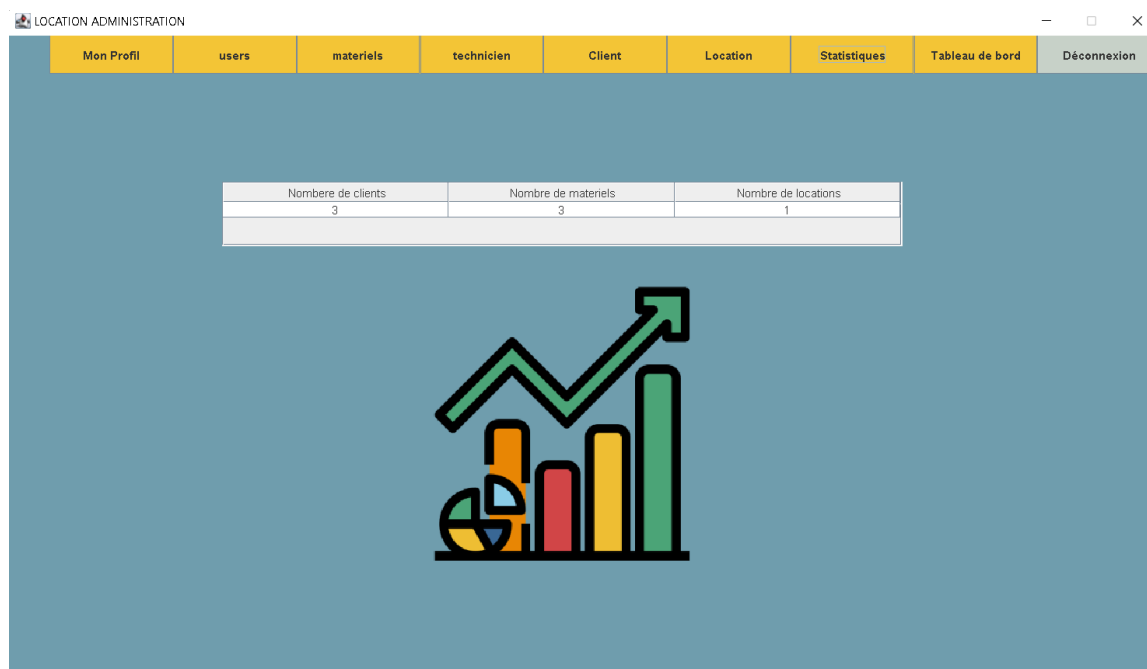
LOCATION ADMINISTRATION

Mon Profil | users | materiels | technicien | Client | Location | Statistiques | Tableau de bord | Déconnexion

| Nombere de clients | Nombre de materiels | Nombre de locations |
|---|---|---|
| 3 | 3 | 1 |